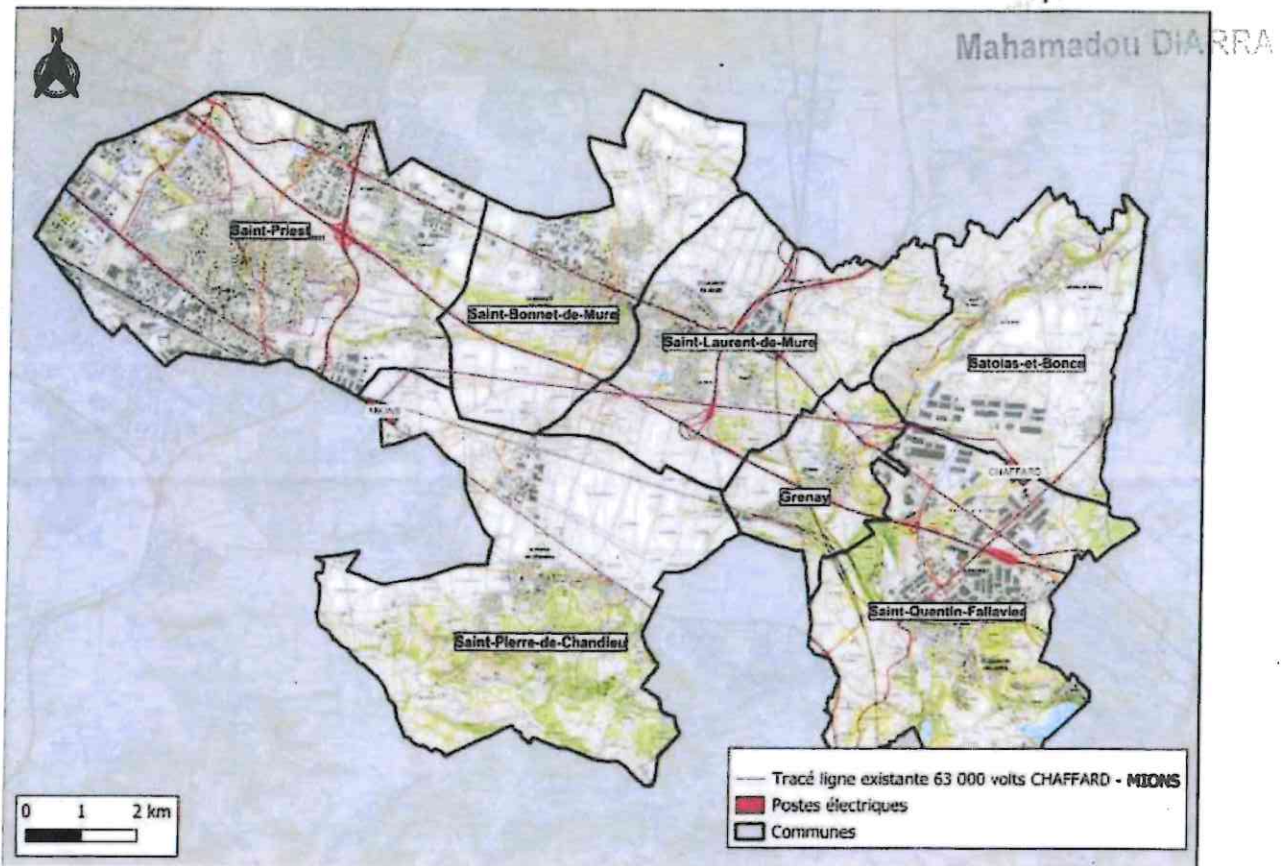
N

Mahamadou DIARRA

Saint-Priest

Saint-Bonnet-de-Mure

Saint-Laurent-de-Mure

Satolas-et-Bonce

MIONS

CHAFFARD

Grenay

Saint-Quentin-Fallavier

Saint-Pierre-de-Chandieu

Tracé ligne existante 63 000 volts CHAFFARD - MIONS

Postes électriques

Communes

0 1 2 km